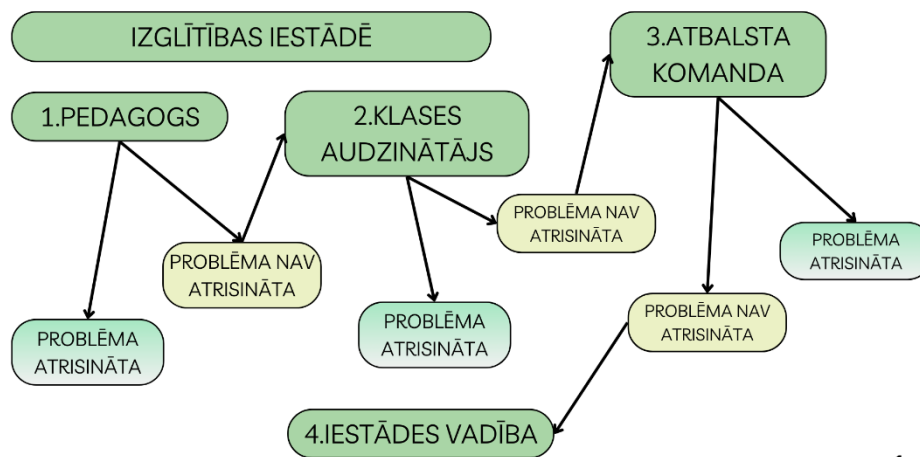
IZGLĪTĪBAS IESTĀDĒ

1.PEDAGOGS

PROBLĒMA ATRISINĀTA

PROBLĒMA NAV ATRISINĀTA

2.KLASES AUDZINĀTĀJS

PROBLĒMA ATRISINĀTA

PROBLĒMA NAV ATRISINĀTA

3.ATBALSTA KOMANDA

PROBLĒMA ATRISINĀTA

PROBLĒMA NAV ATRISINĀTA

4.IESTĀDES VADĪBA